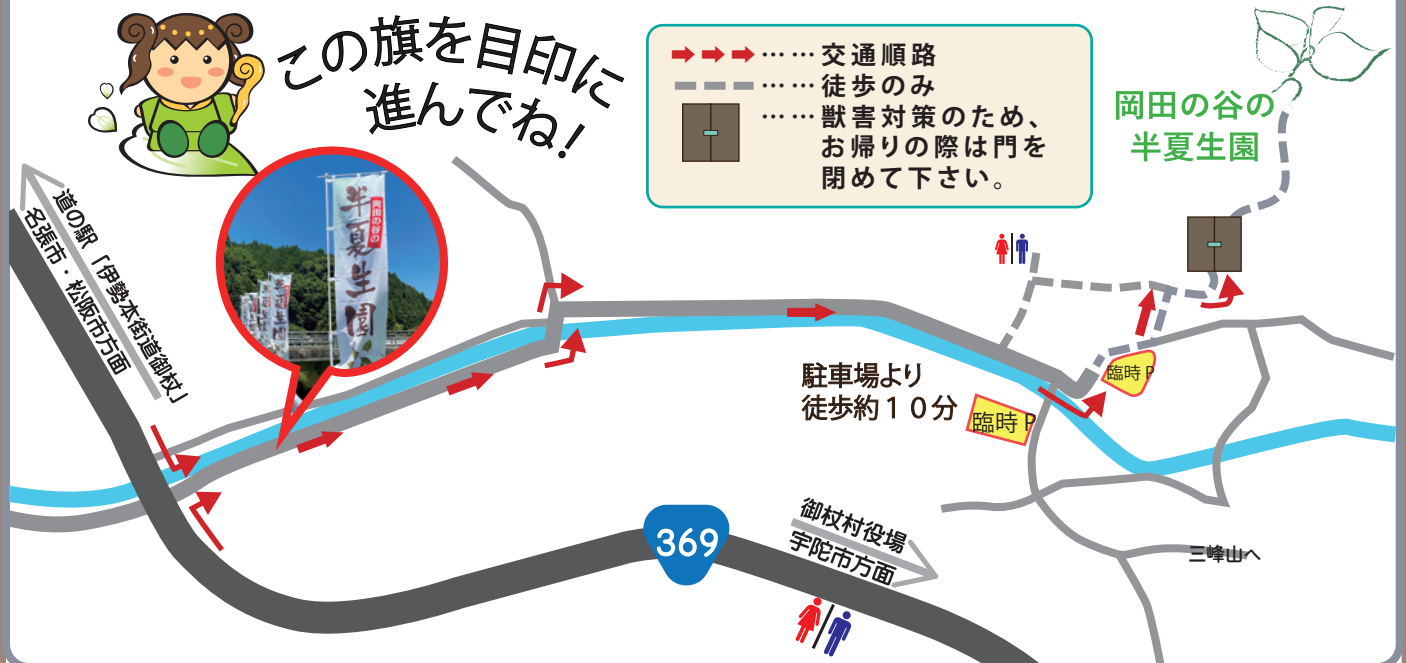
この旗を目印に
進んでね！

……交通順路
……徒歩のみ
……獣害対策のため、お帰りの際は門を閉めて下さい。

岡田の谷の
半夏生園

岡田の谷の
半夏生園

道の駅「伊勢本街道御杖」
名張市・松阪市方面

駐車場より
徒歩約１０分

臨時P

臨時P

369

御杖村役場
宇陀市方面

三峰山へ